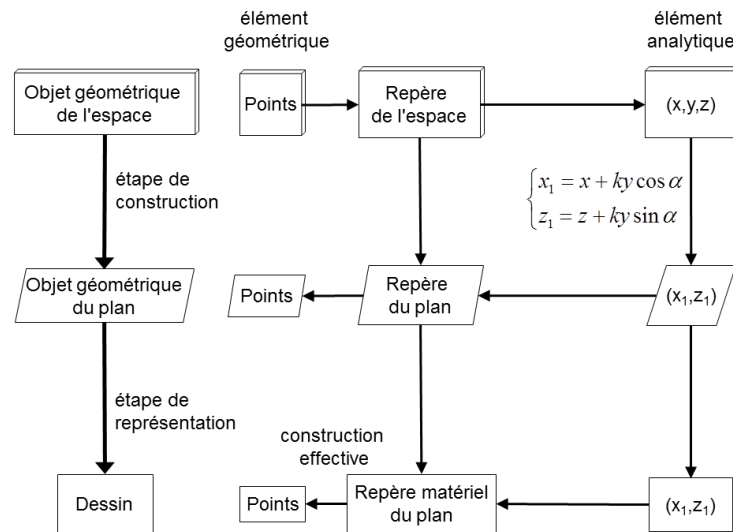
élément géométrique

élément analytique

Objet géométrique de l'espace

étape de construction

Objet géométrique du plan

étape de représentation

Dessin

Points

Repère de l'espace

(x,y,z)

$\begin{cases} x_1 = x + ky\cos\alpha \\ z_1 = z + ky\sin\alpha \end{cases}$

Points

Repère du plan

$(x_1,z_1)$

construction effective

Points

Repère matériel du plan

$(x_1,z_1)$